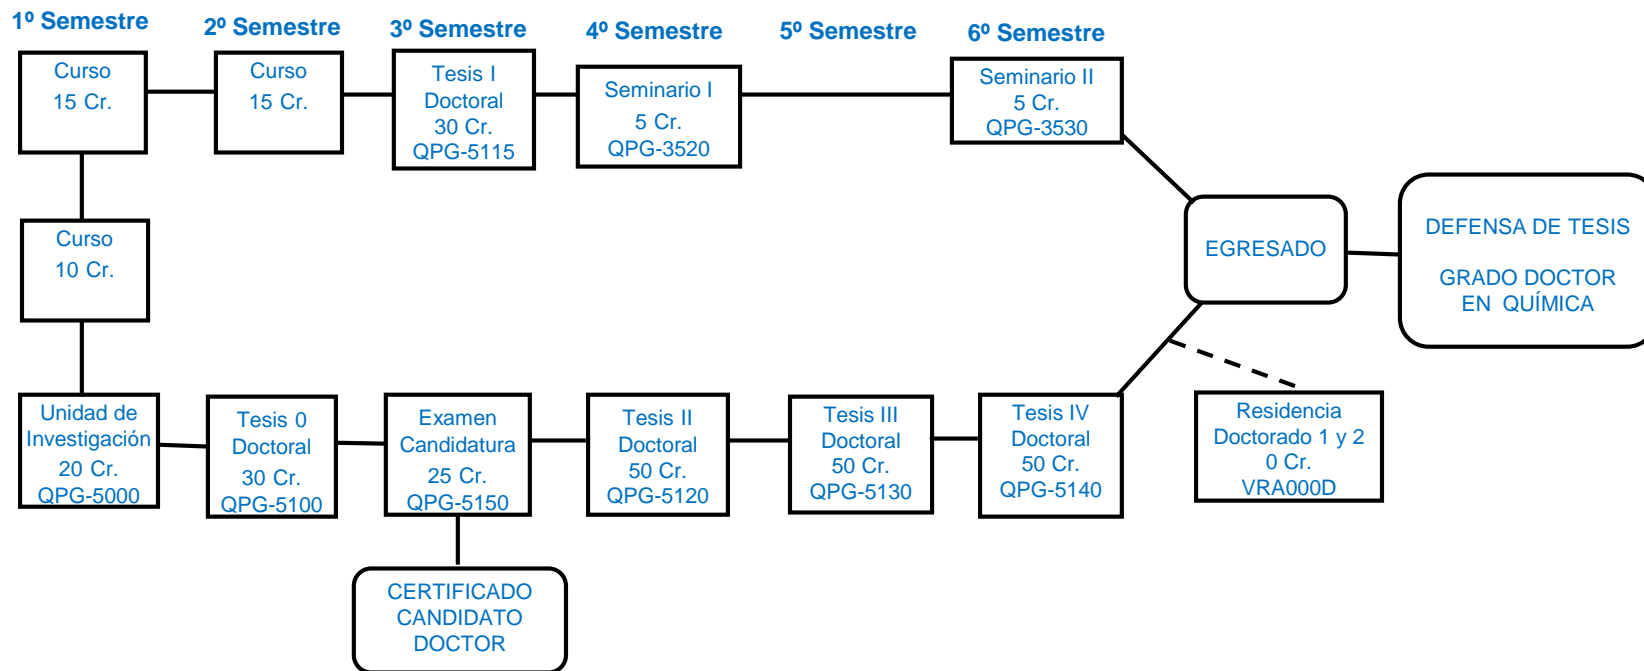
1º Semestre

2º Semestre

3º Semestre

4º Semestre

5º Semestre

6º Semestre

Curso
15 Cr.

Curso
15 Cr.

Tesis I
Doctoral
30 Cr.
QPG-5115

Seminario I
5 Cr.
QPG-3520

Seminario II
5 Cr.
QPG-3530

Curso
10 Cr.

EGRESADO

DEFENSA DE TESIS

GRADO DOCTOR
EN QUÍMICA

Unidad de
Investigación
20 Cr.
QPG-5000

Tesis 0
Doctoral
30 Cr.
QPG-5100

Examen
Candidatura
25 Cr.
QPG-5150

Tesis II
Doctoral
50 Cr.
QPG-5120

Tesis III
Doctoral
50 Cr.
QPG-5130

Tesis IV
Doctoral
50 Cr.
QPG-5140

Residencia
Doctorado 1 y 2
0 Cr.
VRA000D

CERTIFICADO
CANDIDATO
DOCTOR